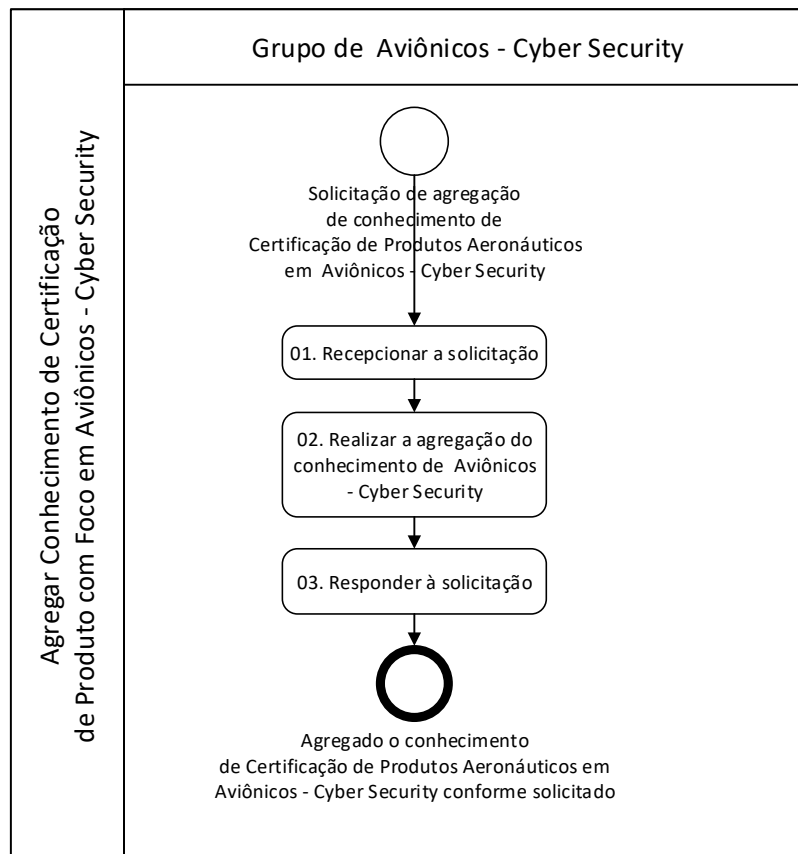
Agregar Conhecimento de Certificação de Produto com Foco em Aviônicos - Cyber Security

Grupo de Aviônicos - Cyber Security

Solicitação de agregação de conhecimento de Certificação de Produtos Aeronáuticos em Aviônicos - Cyber Security

01. Recepcionar a solicitação

02. Realizar a agregação do conhecimento de Aviônicos - Cyber Security

03. Responder à solicitação

Agregado o conhecimento de Certificação de Produtos Aeronáuticos em Aviônicos - Cyber Security conforme solicitado